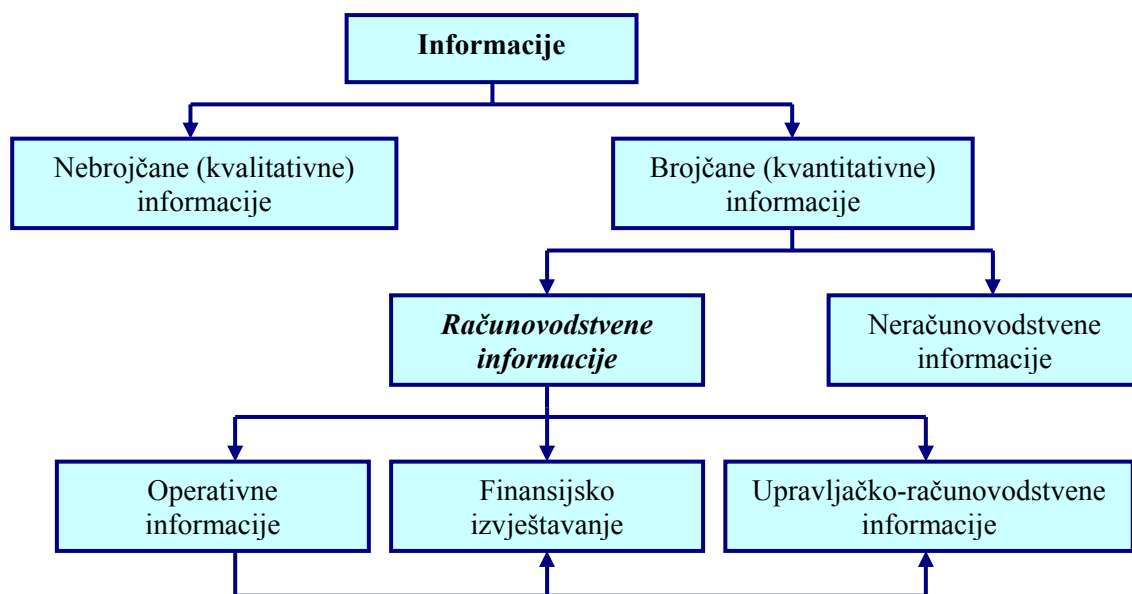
Informacije

Nebrojčane (kvalitativne) informacije

Brojčane (kvantitativne) informacije

Računovodstvene informacije

Neračunovodstvene informacije

Operativne informacije

Finansijsko izvještavanje

Upravljačko-računovodstvene informacije